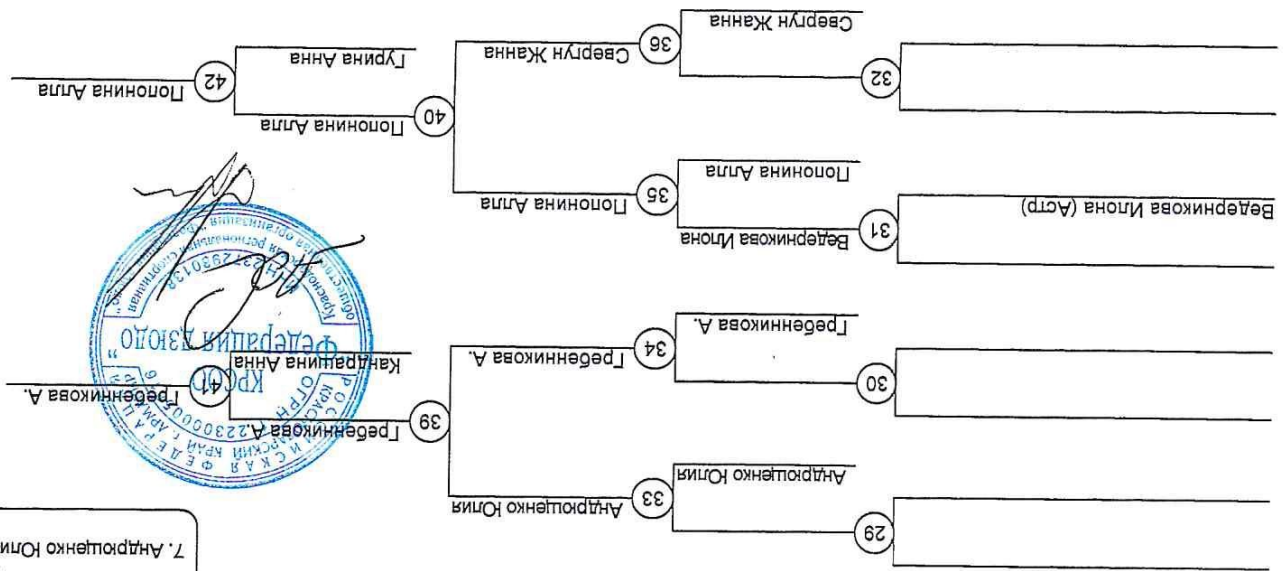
7. Андрющенко Юлия

29
Андрющенко Юлия
33
Андрющенко Юлия

30
Гребенникова А.
34
Гребенникова А.
39
Гребенникова А.
Кандрашина Анна
41
Гребенникова А.

Ведерникова Илона (Астр)
31
Ведерникова Илона
Пополнина Алла
35
Пополнина Алла

32
Свергун Жанна
36
Свергун Жанна
40
Пополнина Алла
Гурина Анна
42
Пополнина Алла

Федерация дзюдо
КРСОО
ОГРН
ИНН 2312930138
Красноярская региональная спортивная общественная организация
РОССИЙСКАЯ ФЕДЕРАЦИЯ КРАСНОДАРСКИЙ КРАЙ г. АРМАВИР